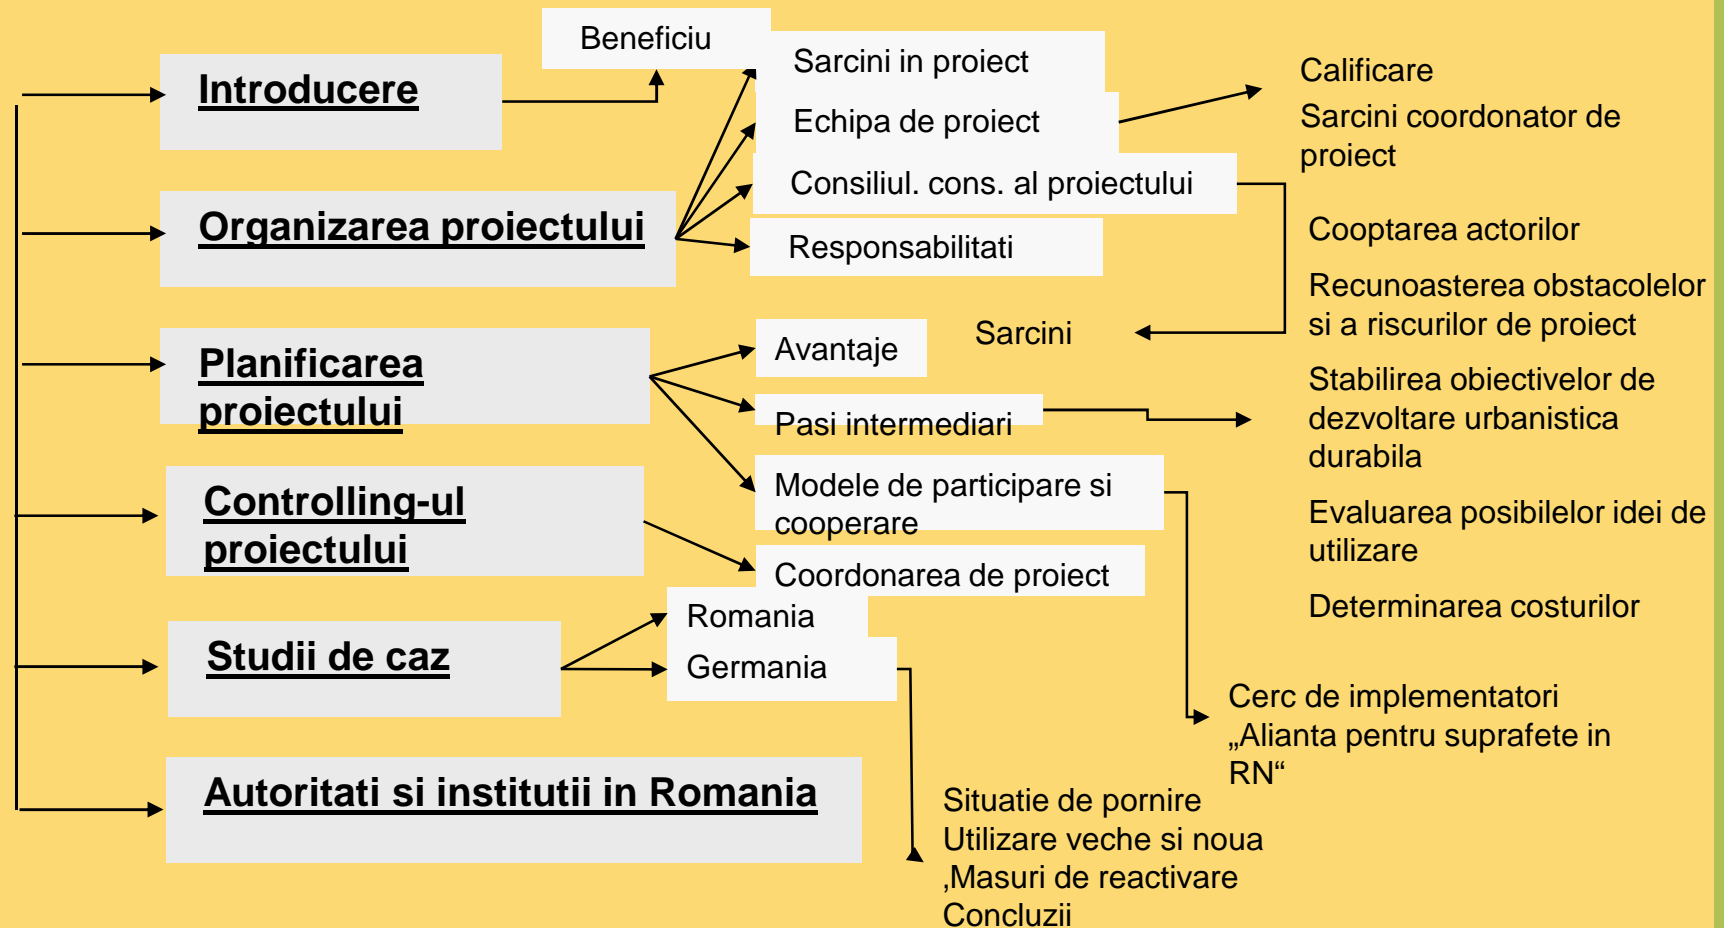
Introducere

Beneficiu

Organizarea proiectului

Sarcini in proiect

Echipa de proiect

Consiliul. cons. al proiectului

Responsabilitati

Calificare

Sarcini coordonator de proiect

Cooptarea actorilor

Recunoasterea obstacolelor si a riscurilor de proiect

Sarcini

Planificarea proiectului

Avantaje

Pasi intermediari

Modele de participare si cooperare

Stabilirea obiectivelor de dezvoltare urbanistica durabila

Evaluarea posibilelor idei de utilizare

Determinarea costurilor

Controlling-ul proiectului

Coordonarea de proiect

Studii de caz

Romania

Germania

Cerc de implementatori „Alianta pentru suprafete in RN“

Autoritati si institutii in Romania

Situatie de pornire
Utilizare veche si noua
‚Masuri de reactivare
Concluzii